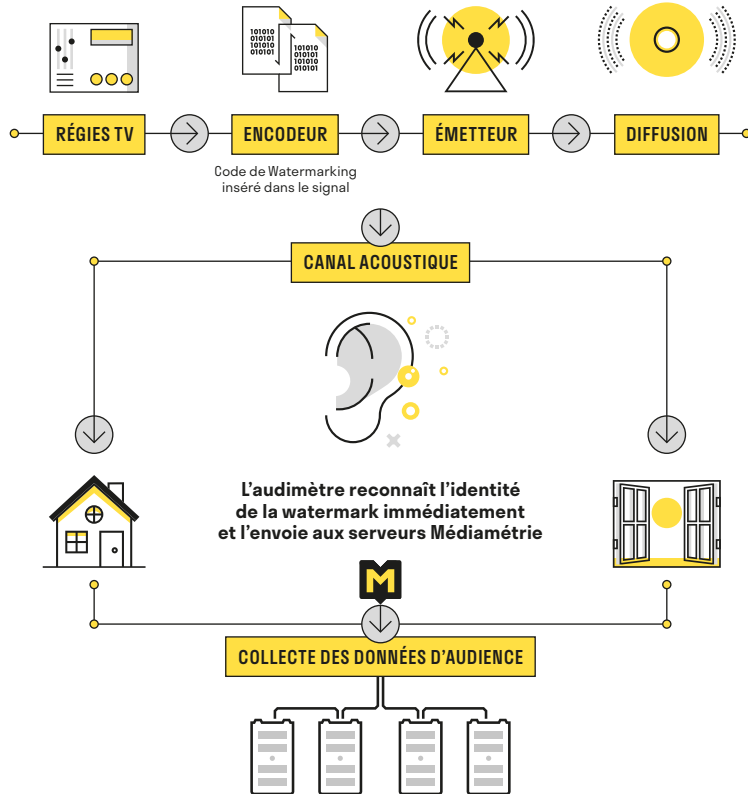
101010
010101
101010
010101

101010
010101
101010
010101

RÉGIES TV

ENCODEUR

ÉMETTEUR

DIFFUSION

Code de Watermarking inséré dans le signal

CANAL ACOUSTIQUE

L'audimètre reconnaît l'identité de la watermark immédiatement et l'envoie aux serveurs Médiamétrie

M

COLLECTE DES DONNÉES D'AUDIENCE